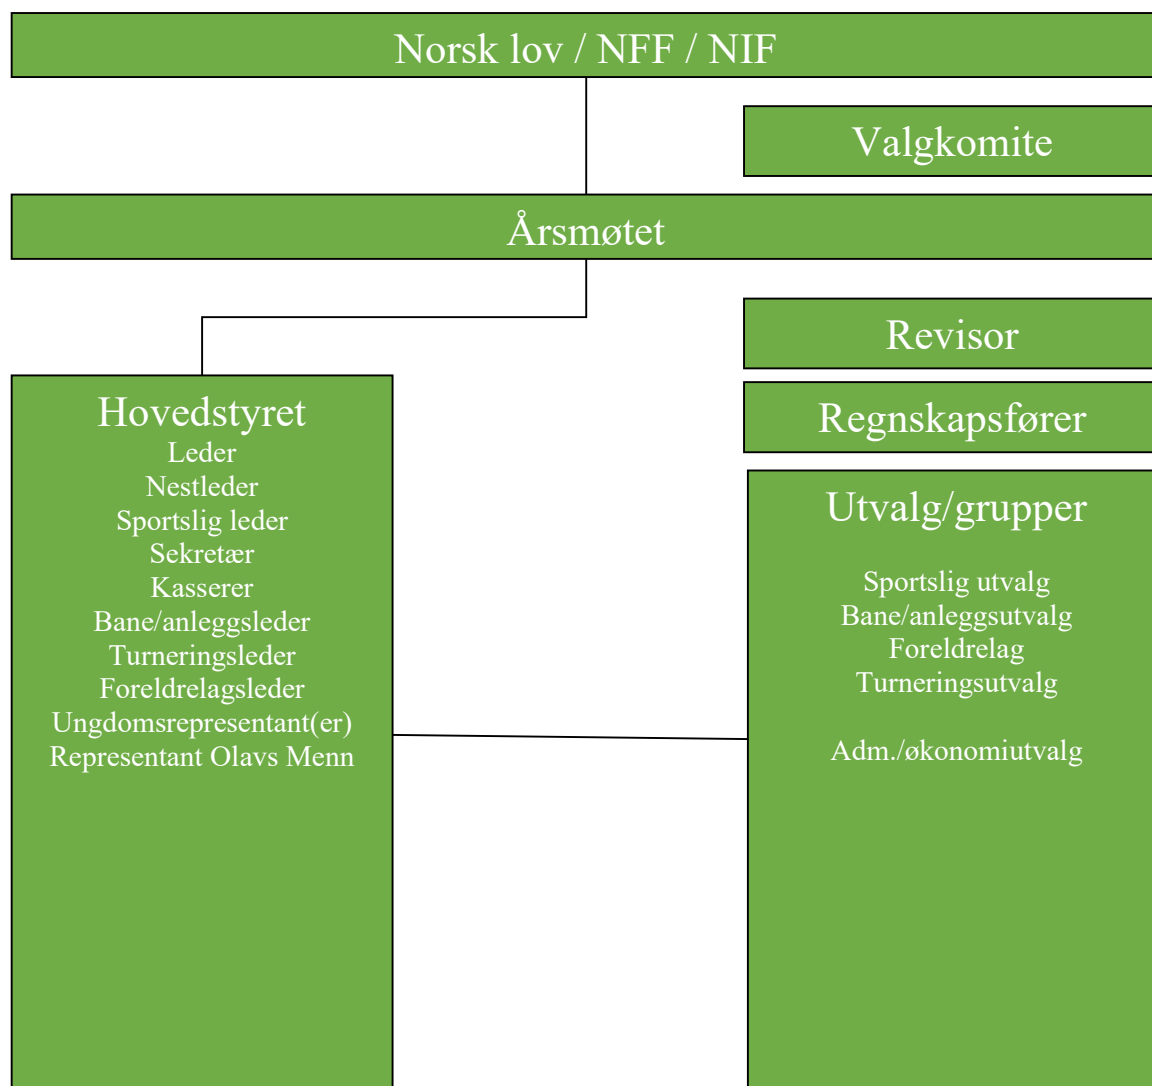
Norsk lov / NFF / NIF

Valgkomite

Årsmøtet

Revisor

Regnskapsfører

Hovedstyret
Leder
Nestleder
Sportslig leder
Sekretær
Kasserer
Bane/anleggsleder
Turneringsleder
Foreldrelagsleder
Ungdomsrepresentant(er)
Representant Olavs Menn

Utvalg/grupper

Sportslig utvalg
Bane/anleggsutvalg
Foreldrelag
Turneringsutvalg

Adm./økonomiutvalg